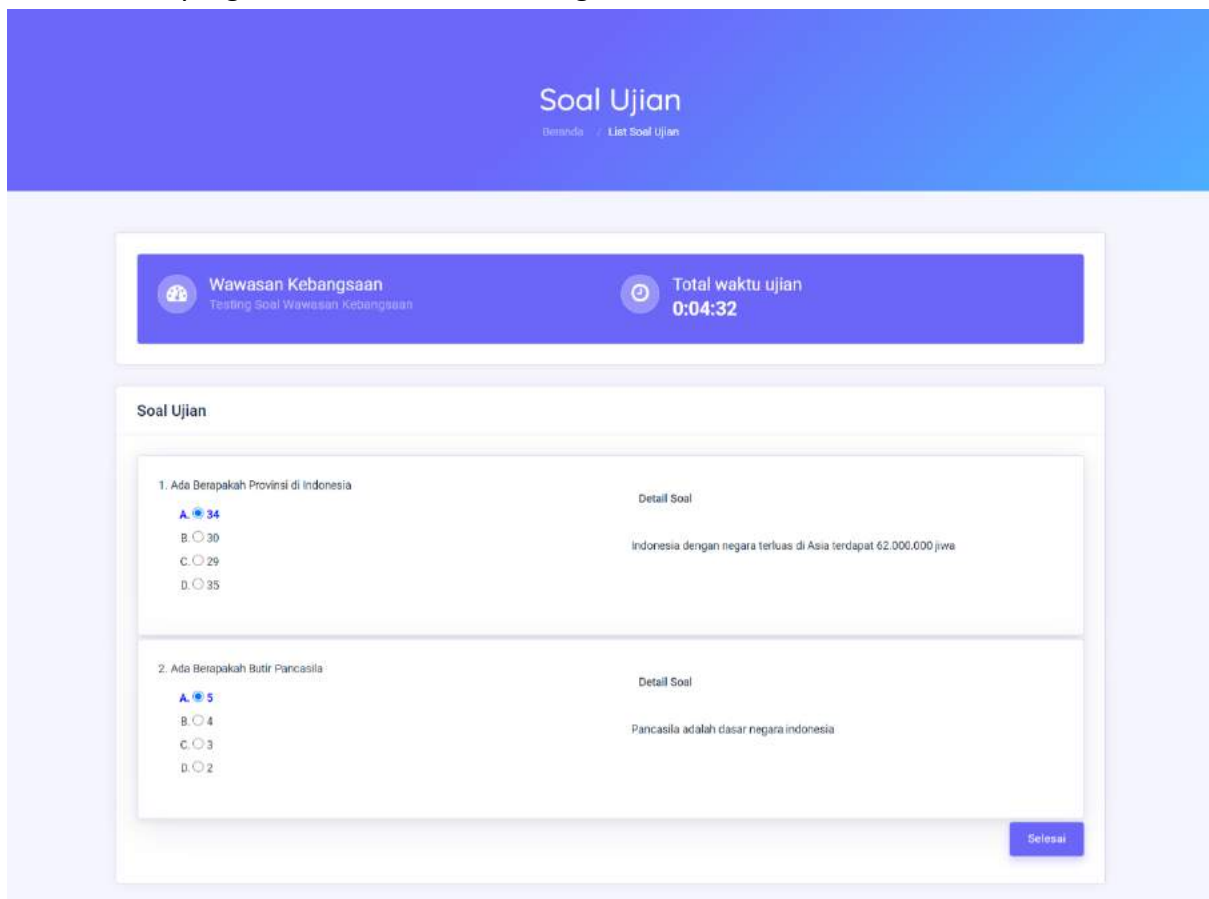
Soal Ujian

Beranda / List Soal Ujian

Wawasan Kebangsaan
Testing Soal Wawasan Kebangsaan

Total waktu ujian
0:04:32

Soal Ujian

1. Ada Berapakah Provinsi di Indonesia
A. 34
B. 30
C. 29
D. 35

Detail Soal

Indonesia dengan negara terluas di Asia terdapat 62.000.000 jiwa

2. Ada Berapakah Butir Pancasila
A. 5
B. 4
C. 3
D. 2

Detail Soal

Pancasila adalah dasar negara indonesia

Selesai